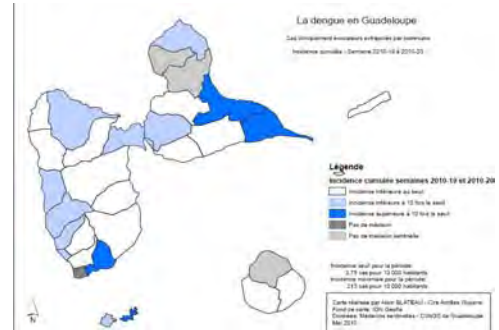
La dengue en Guadeloupe

Cas cliniquement évocateurs estimés par commune

Incidence cumulée - Semaine 2010-10 à 2010-20

Légende

Incidence cumulée semaines 2010-10 et 2010-20

Incidence inférieure au seuil

Incidence inférieure à 10 fois le seuil

Incidence supérieure à 10 fois le seuil

Pas de malade

Pas de transmission autochtone

Incidence seuil pour la période :
3,75 cas pour 10 000 habitants
Incidence maximale pour la période :
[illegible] cas pour 10 000 habitants

Carte réalisée par Alain BLATEAU - Cire Antilles Guyane
Fond de carte : IGN Geofla
Données : Médecins sentinelles - CGSS de Guadeloupe
Mai 2010

N